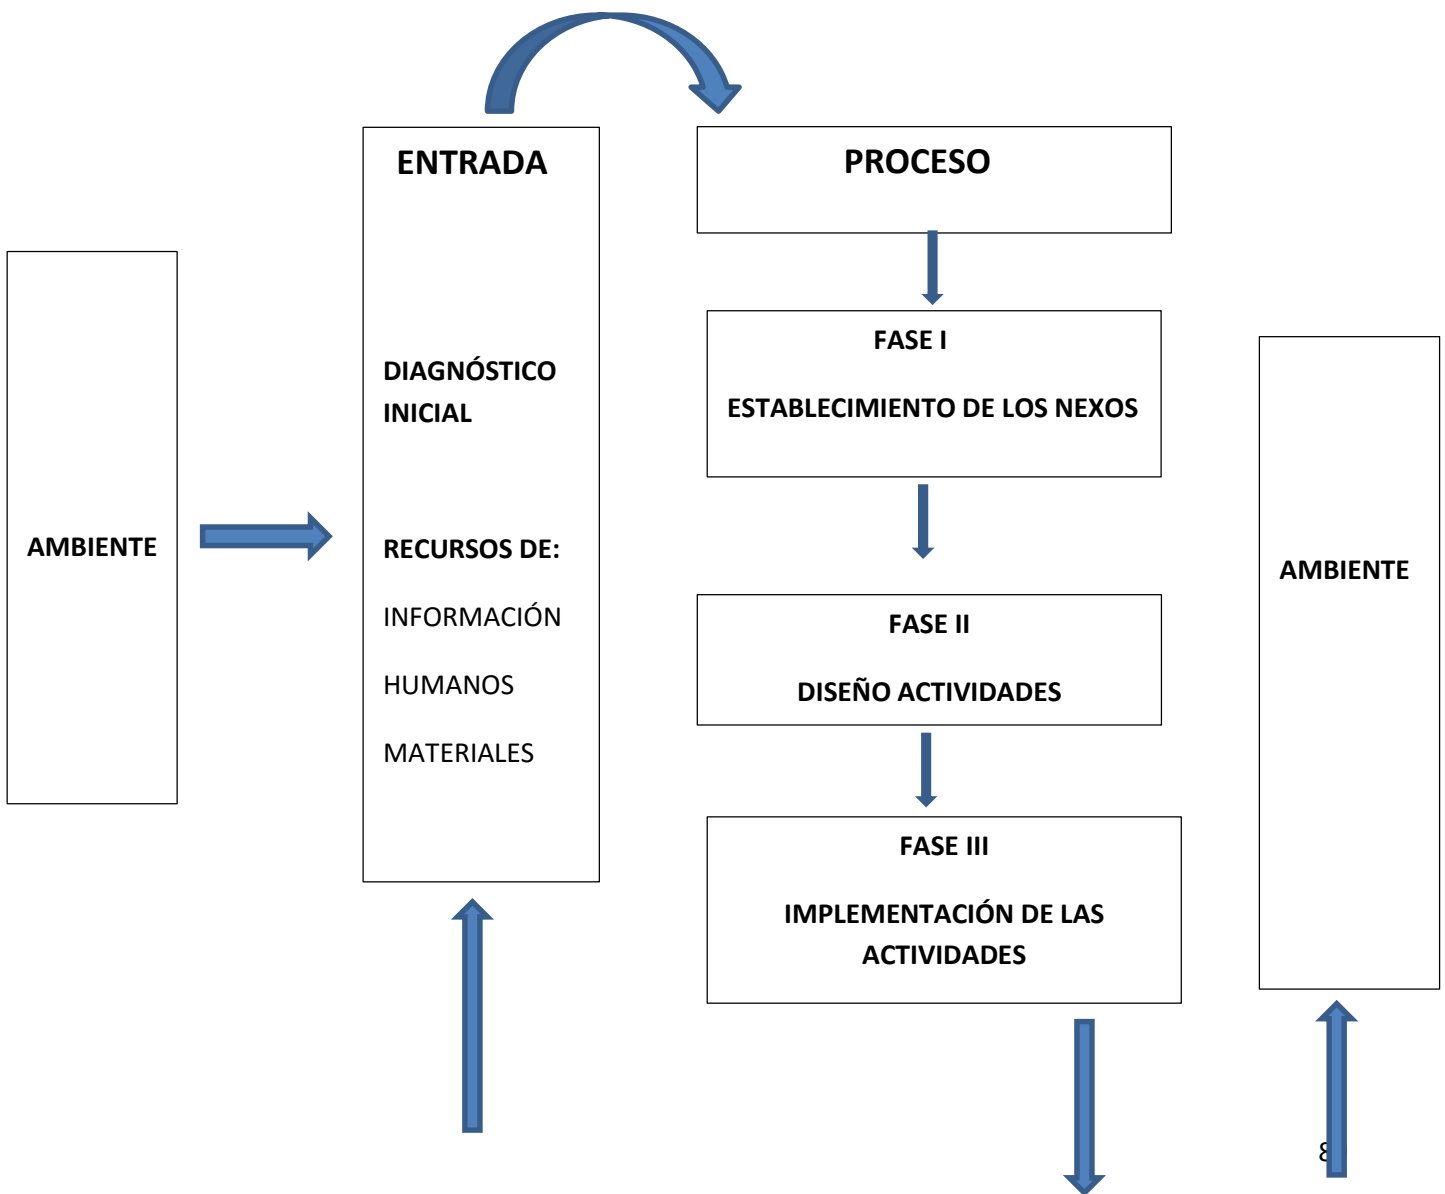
AMBIENTE

ENTRADA

DIAGNÓSTICO INICIAL

RECURSOS DE:

INFORMACIÓN

HUMANOS

MATERIALES

PROCESO

FASE I

ESTABLECIMIENTO DE LOS NEXOS

FASE II

DISEÑO ACTIVIDADES

FASE III

IMPLEMENTACIÓN DE LAS ACTIVIDADES

AMBIENTE

8